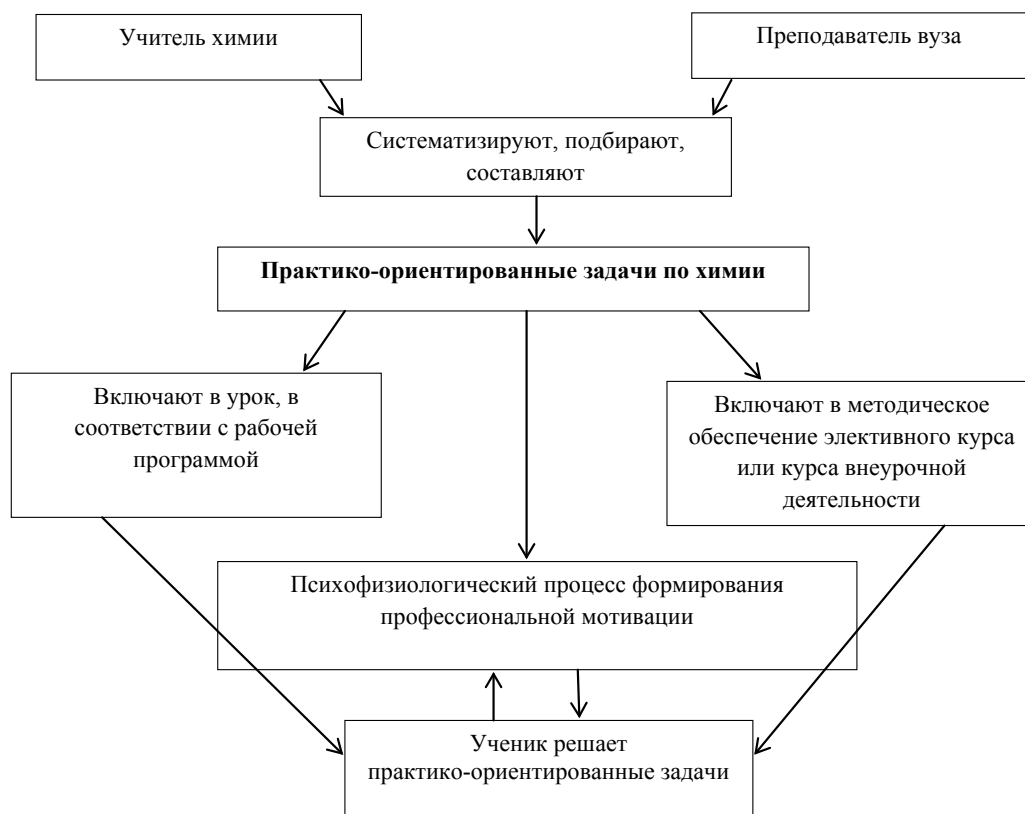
Учитель химии

Преподаватель вуза

Систематизируют, подбирают, составляют

**Практико-ориентированные задачи по химии**

Включают в урок, в соответствии с рабочей программой

Включают в методическое обеспечение элективного курса или курса внеурочной деятельности

Психофизиологический процесс формирования профессиональной мотивации

Ученик решает практико-ориентированные задачи